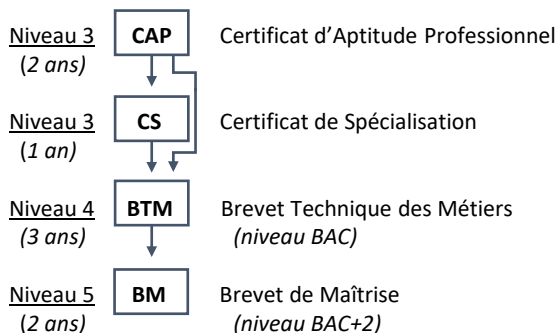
Niveau 3
(2 ans)

CAP

Certificat d'Aptitude Professionnel

Niveau 3
(1 an)

CS

Certificat de Spécialisation

Niveau 4
(3 ans)

BTM

Brevet Technique des Métiers
(niveau BAC)

Niveau 5
(2 ans)

BM

Brevet de Maîtrise
(niveau BAC+2)